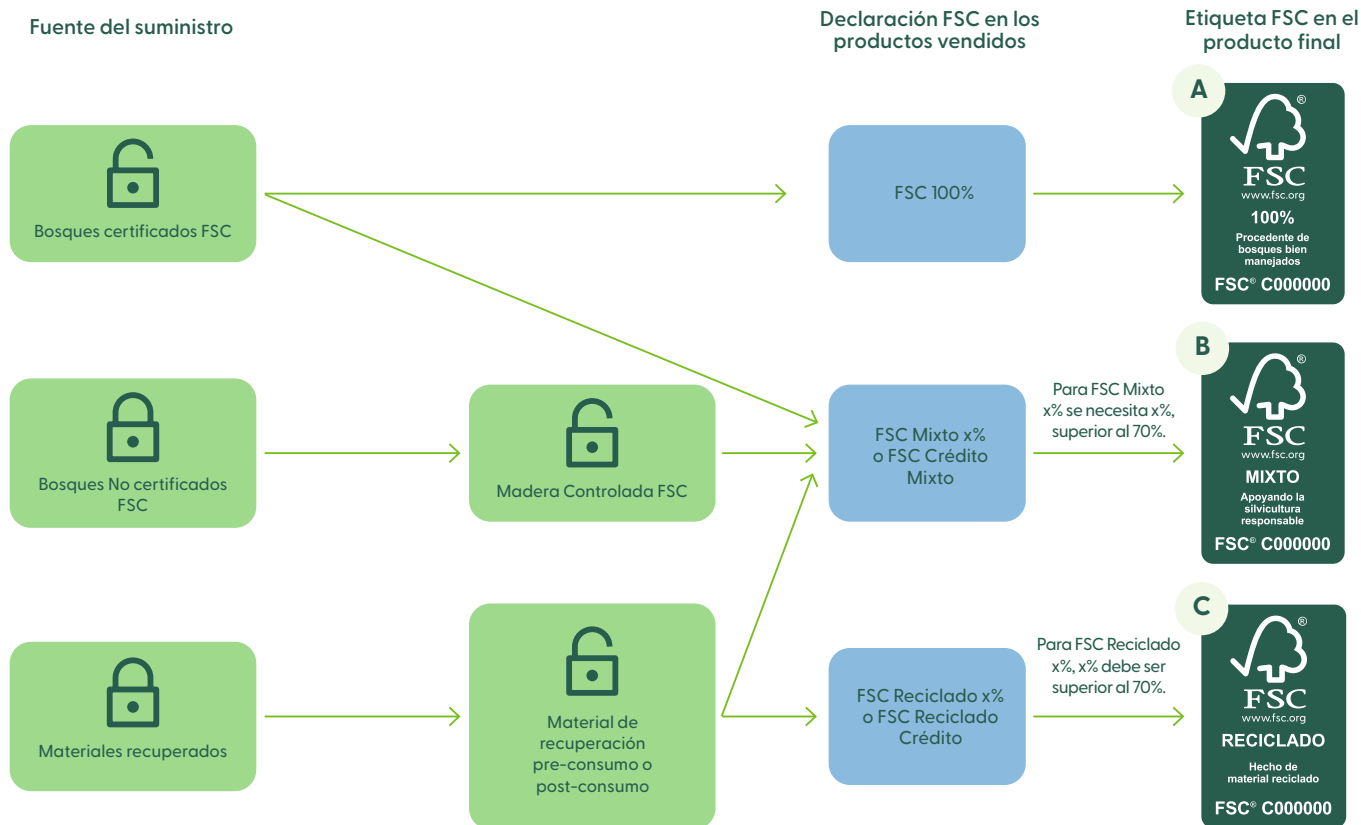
Fuente del suministro

Declaración FSC en los productos vendidos

Etiqueta FSC en el producto final

Bosques certificados FSC

FSC 100%

A

FSC
www.fsc.org
100%
Procedente de bosques bien manejados
FSC® C000000

Bosques No certificados FSC

Madera Controlada FSC

FSC Mixto x% o FSC Crédito Mixto

Para FSC Mixto x% se necesita x%, superior al 70%.

B

FSC
www.fsc.org
MIXTO
Apoyando la silvicultura responsable
FSC® C000000

Materiales recuperados

Material de recuperación pre-consumo o post-consumo

FSC Reciclado x% o FSC Reciclado Crédito

Para FSC Reciclado x%, x% debe ser superior al 70%.

C

FSC
www.fsc.org
RECICLADO
Hecho de material reciclado
FSC® C000000